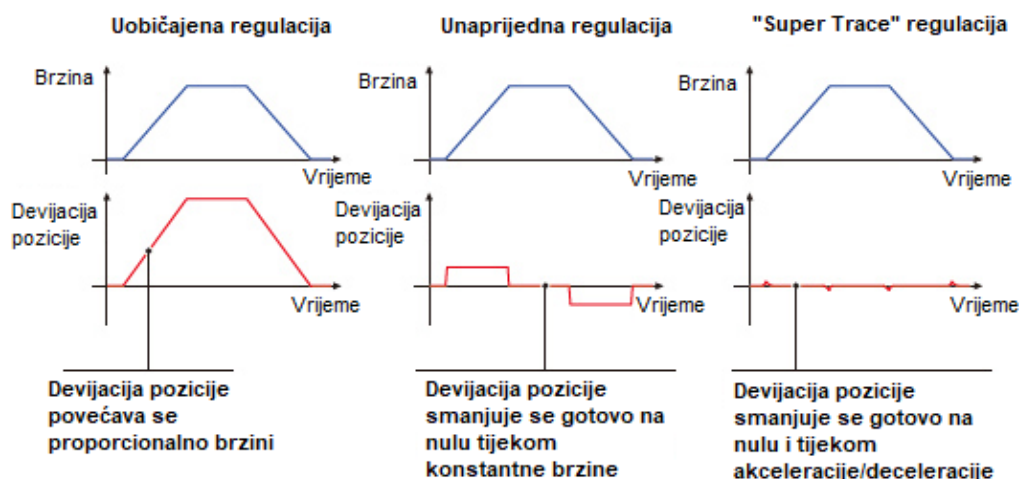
Uobičajena regulacija

Brzina

Vrijeme

Devijacija pozicije

Vrijeme

Devijacija pozicije povećava se proporcionalno brzini

Unaprijedna regulacija

Brzina

Vrijeme

Devijacija pozicije

Vrijeme

Devijacija pozicije smanjuje se gotovo na nulu tijekom konstantne brzine

"Super Trace" regulacija

Brzina

Vrijeme

Devijacija pozicije

Vrijeme

Devijacija pozicije smanjuje se gotovo na nulu i tijekom akceleracije/deceleracije